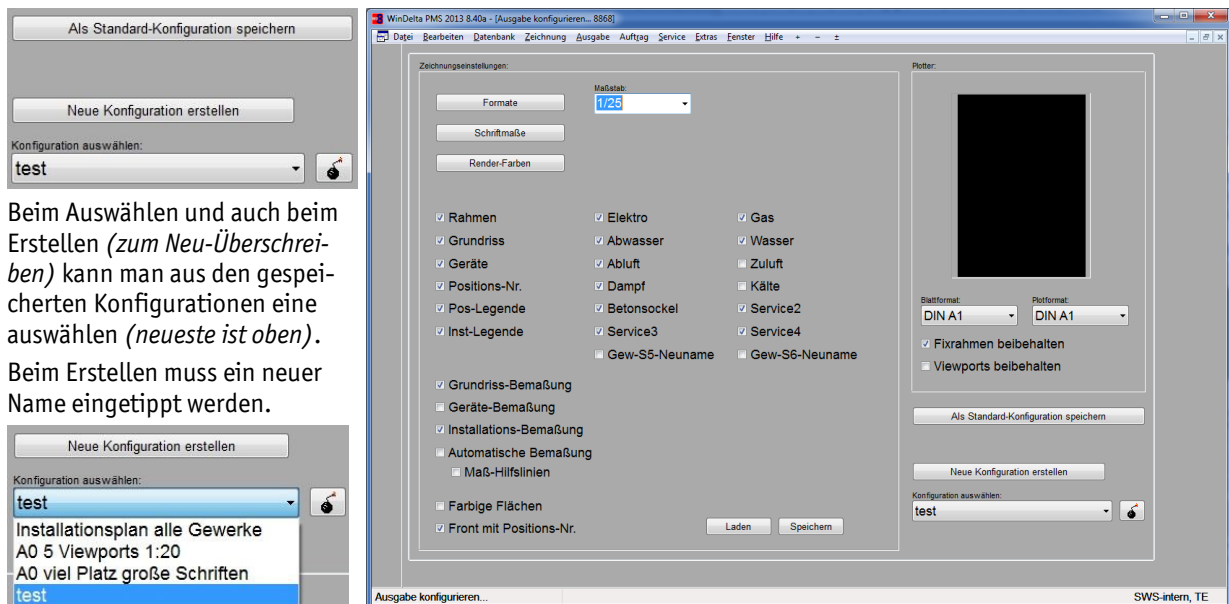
Als Standard-Konfiguration speichern

Neue Konfiguration erstellen

Konfiguration auswählen:

test

Beim Auswählen und auch beim Erstellen *(zum Neu-Überschreiben)* kann man aus den gespeicherten Konfigurationen eine auswählen *(neueste ist oben)*.

Beim Erstellen muss ein neuer Name eingetippt werden.

Neue Konfiguration erstellen

Konfiguration auswählen:

test

Installationsplan alle Gewerke
A0 5 Viewports 1:20
A0 viel Platz große Schriften
test

WinDelta PMS 2013 8.40a - [Ausgabe konfigurieren... 8868]

Datei Bearbeiten Datenbank Zeichnung Ausgabe Auftrag Service Extras Fenster Hilfe + − ±

Zeichnungseinstellungen:

Formate

Maßstab:

1/25

Schriftmaße

Render-Farben

Rahmen
Grundriss
Geräte
Positions-Nr.
Pos-Legende
Inst-Legende

Elektro
Abwasser
Abluft
Dampf
Betonsockel
Service3
Gew-S5-Neuname

Gas
Wasser
Zuluft
Kälte
Service2
Service4
Gew-S6-Neuname

Grundriss-Bemaßung
Geräte-Bemaßung
Installations-Bemaßung
Automatische Bemaßung
Maß-Hilfslinien

Farbige Flächen
Front mit Positions-Nr.

Laden
Speichern

Plotter:

Blattformat:
DIN A1

Plotformat:
DIN A1

Fixrahmen beibehalten
Viewports beibehalten

Als Standard-Konfiguration speichern

Neue Konfiguration erstellen

Konfiguration auswählen:

test

Ausgabe konfigurieren...

SWS-intern, TE